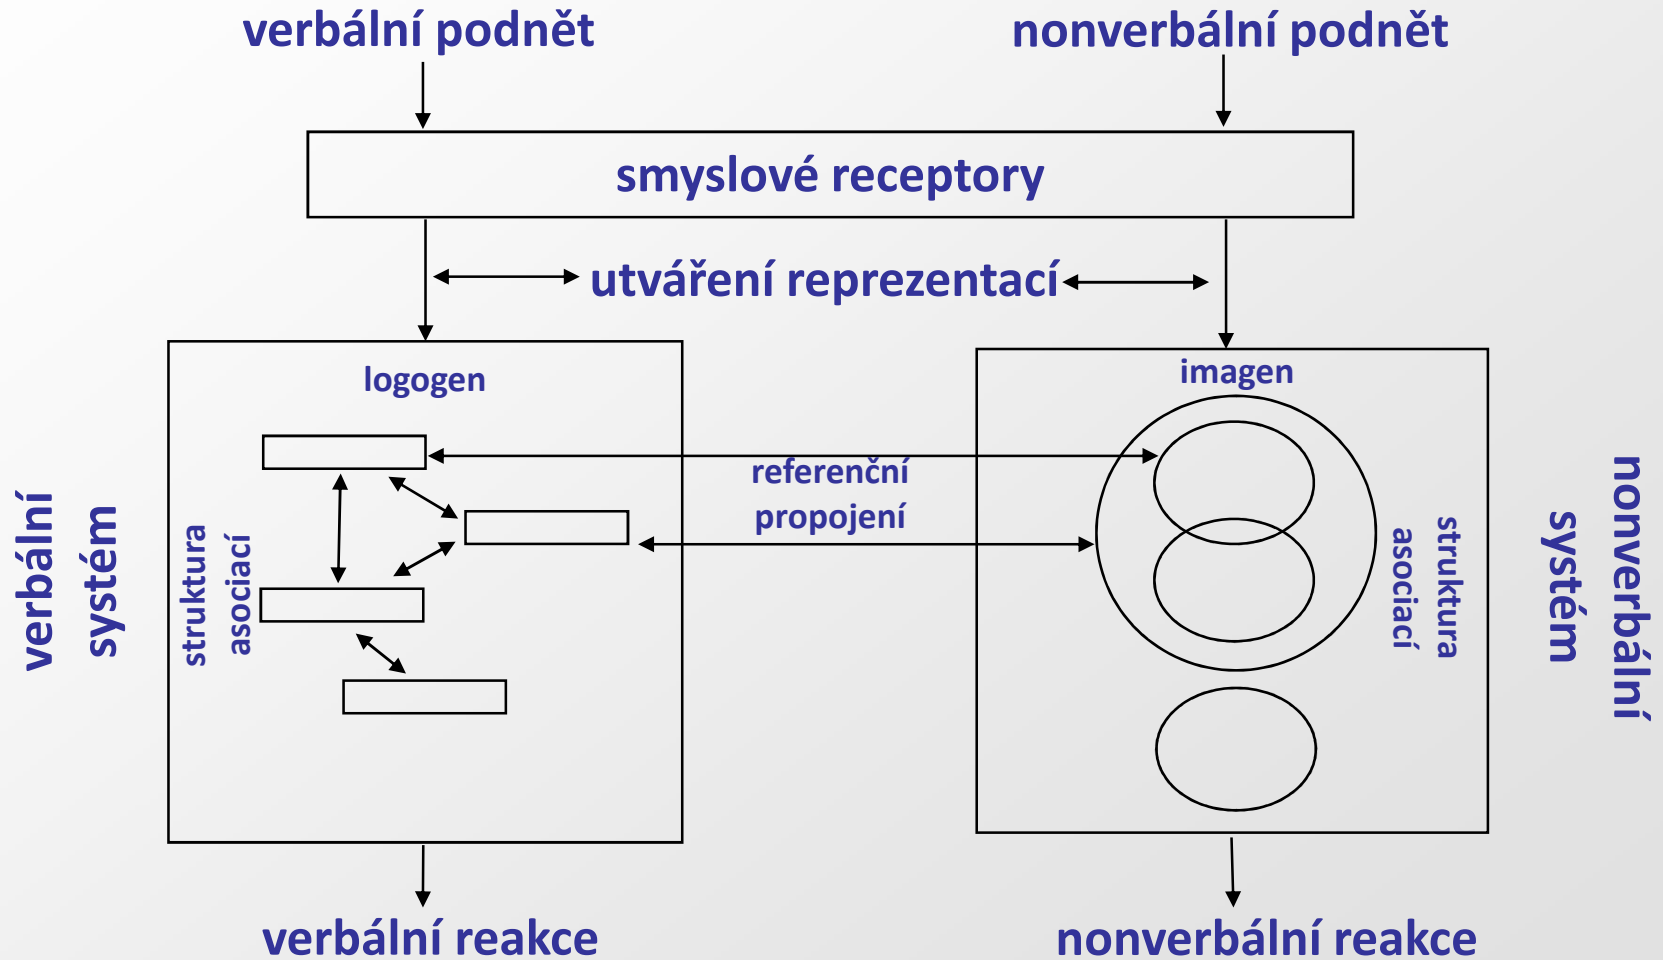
verbální podnět

nonverbální podnět

smyslové receptory

utváření reprezentací

verbální systém

logogen

struktura asociací

referenční propojení

imagen

struktura asociací

nonverbální systém

verbální reakce

nonverbální reakce